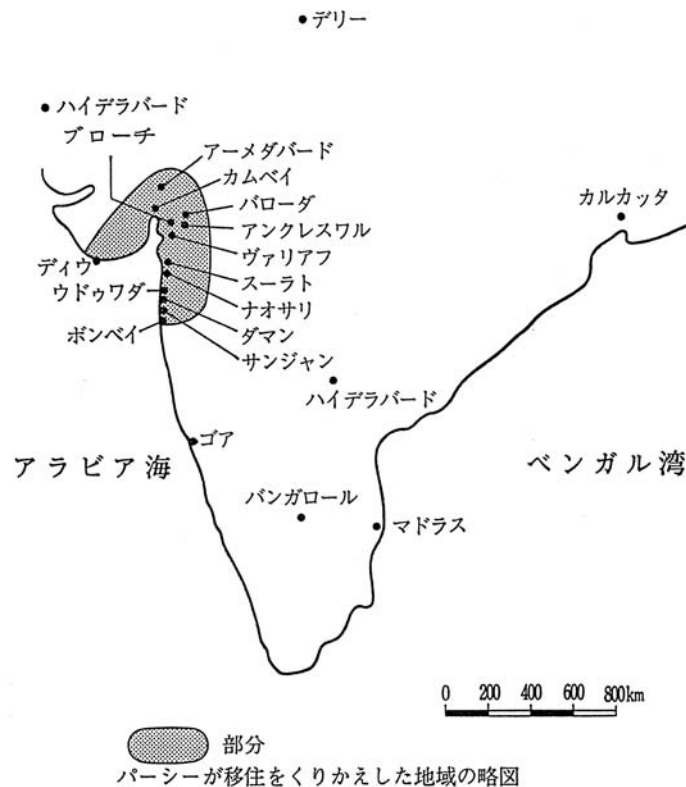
デリー

ハイデラバード
ブローチ
アーメダバード
カムベイ
バローダ
アンクレスワル
ヴァリアフ
ディウ
スーラト
ウドゥワダー
ナオサリ
ボンベイ
ダマン
サンジャン
カルカッタ
ハイデラバード
ゴア
アラビア海
ベンガル湾
バンガロール
マドラス

0 200 400 600 800km

部分
パーシーが移住をくりかえした地域の略図